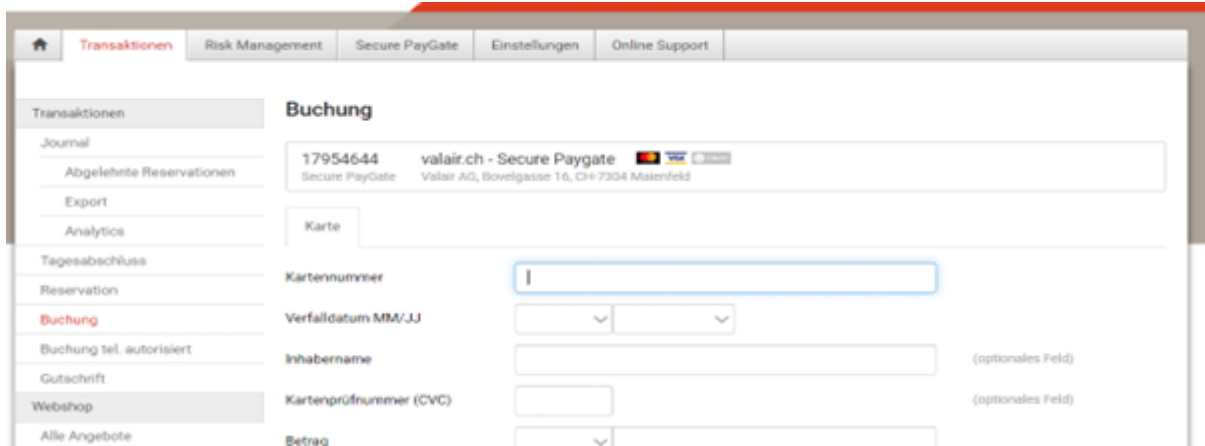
Transaktionen | Risk Management | Secure PayGate | Einstellungen | Online Support

Transaktionen
Journal
Abgelehnte Reservationen
Export
Analytics
Tagesabschluss
Reservation
Buchung
Buchung tel. autorisiert
Gutschrift
Webshop
Alle Angebote

Buchung

17954644 valair.ch - Secure Paygate
Secure PayGate Valair AG, Bovelgasse 16, CH-7304 Maienfeld

Karte

Kartennummer
Verfalldatum MM/JJ
Inhabername (optionales Feld)
Kartenprüfnummer (CVC) (optionales Feld)
Betrag